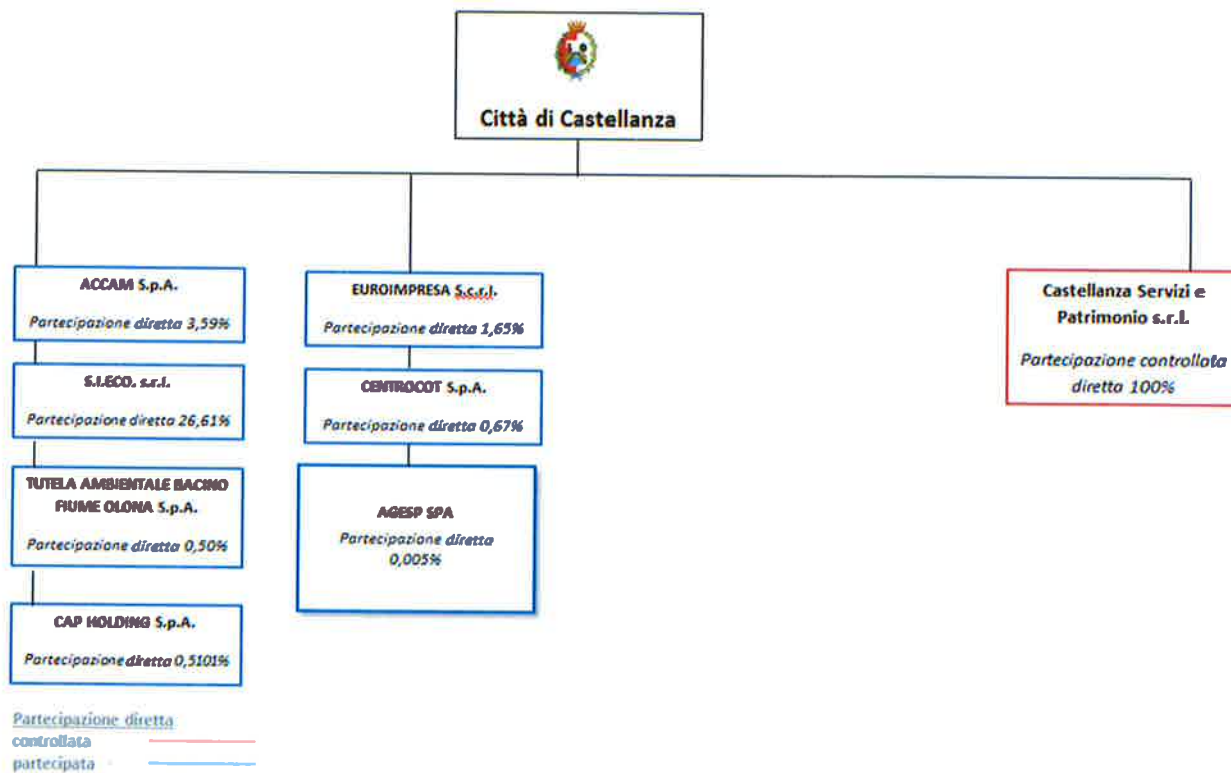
Città di Castellanza

ACCAM S.p.A.

Partecipazione diretta 3,59%

S.I.ECO. s.r.l.

Partecipazione diretta 26,61%

TUTELA AMBIENTALE BACINO FIUME OLONA S.p.A.

Partecipazione diretta 0,50%

CAP HOLDING S.p.A.

Partecipazione diretta 0,5101%

EUROIMPRESA S.c.r.l.

Partecipazione diretta 1,65%

CENTROCOT S.p.A.

Partecipazione diretta 0,67%

AGESP SPA

Partecipazione diretta 0,005%

Castellanza Servizi e Patrimonio s.r.l.

Partecipazione controllata diretta 100%

Partecipazione diretta
controllata
partecipata